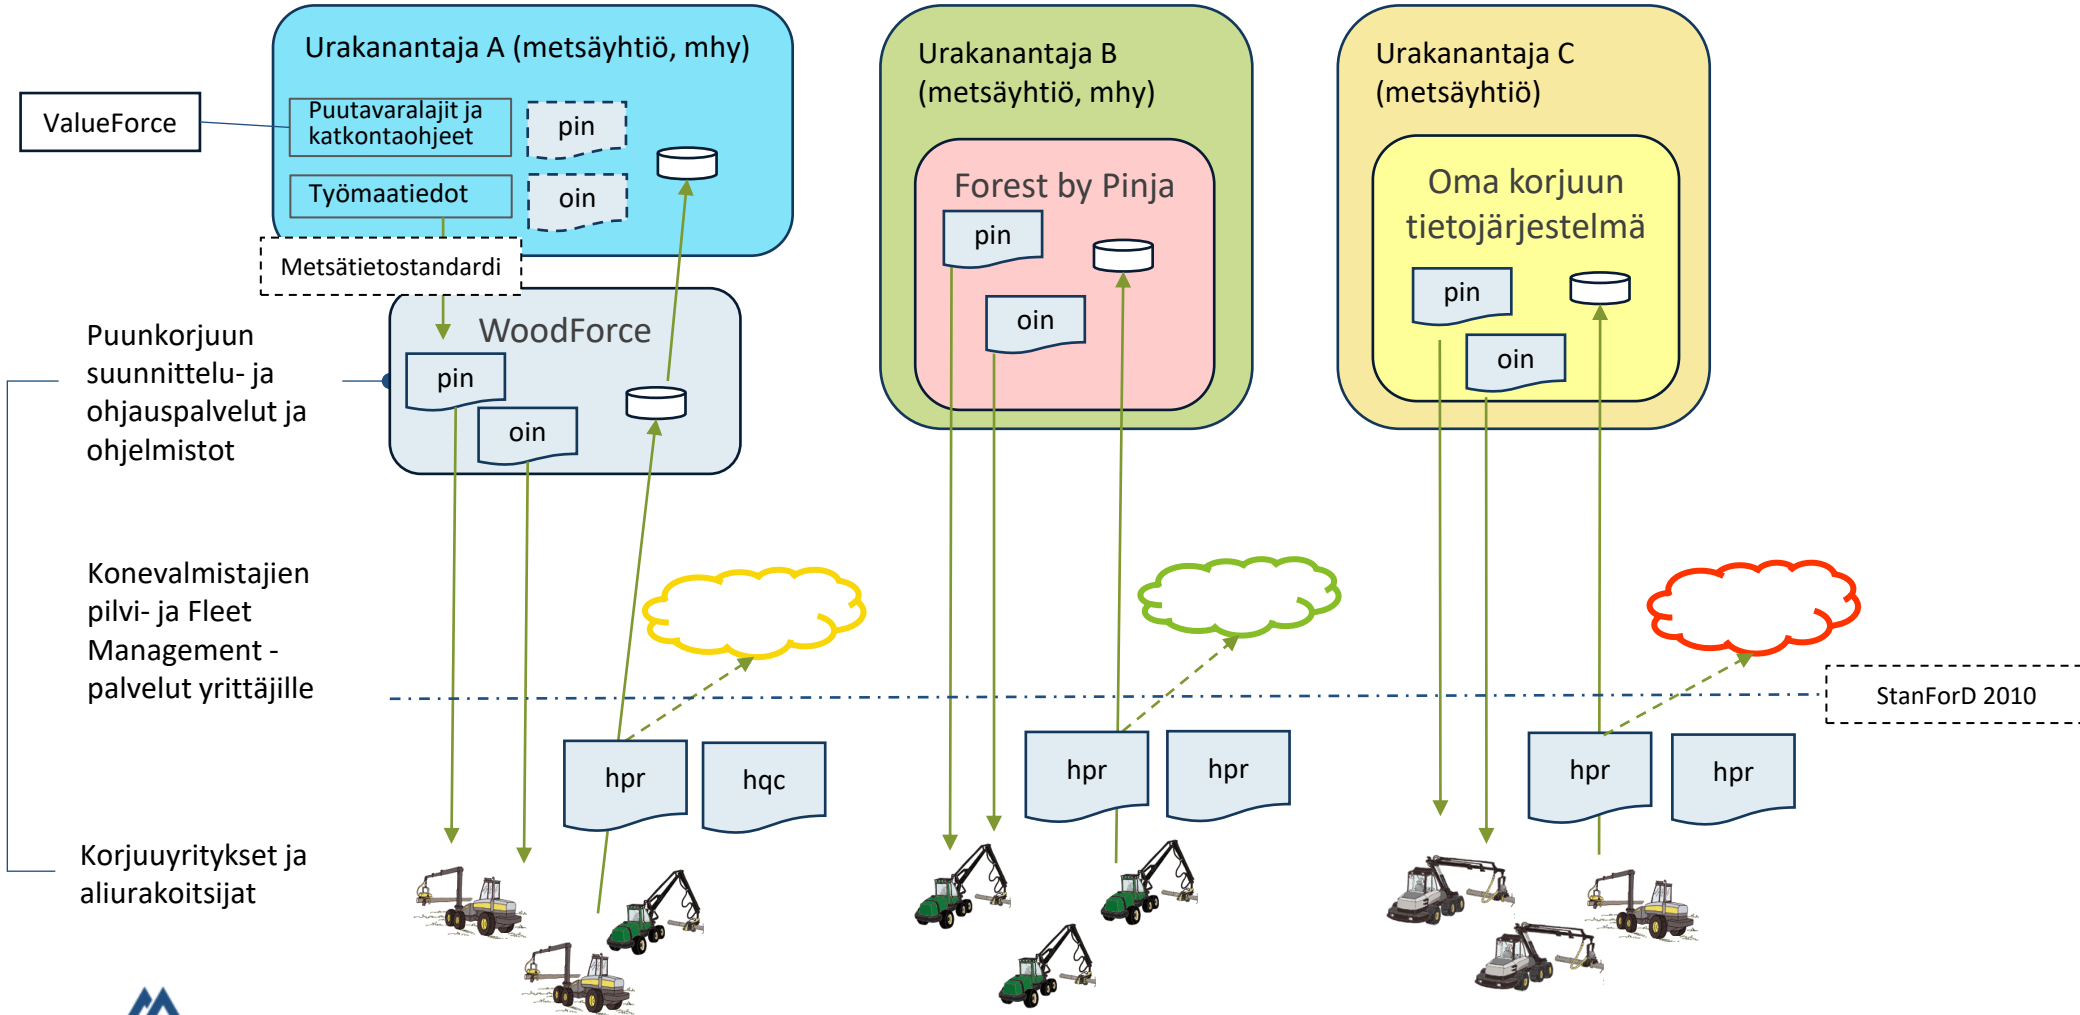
Urakanantaja A (metsäyhtiö, mhy)

ValueForce

Puutavaralajit ja katkontaohjeet

pin

Työmaatiedot

oin

Metsätietostandardi

WoodForce

pin

oin

Urakanantaja B (metsäyhtiö, mhy)

Forest by Pinja

pin

oin

Urakanantaja C (metsäyhtiö)

Oma korjuun tietojärjestelmä

pin

oin

Puunkorjuun suunnittelu- ja ohjauspalvelut ja ohjelmistot

Konevalmistajien pilvi- ja Fleet Management -palvelut yrittäjille

StanForD 2010

hpr

hqc

hpr

hpr

hpr

hpr

Korjuuyritykset ja aliurakoitsijat